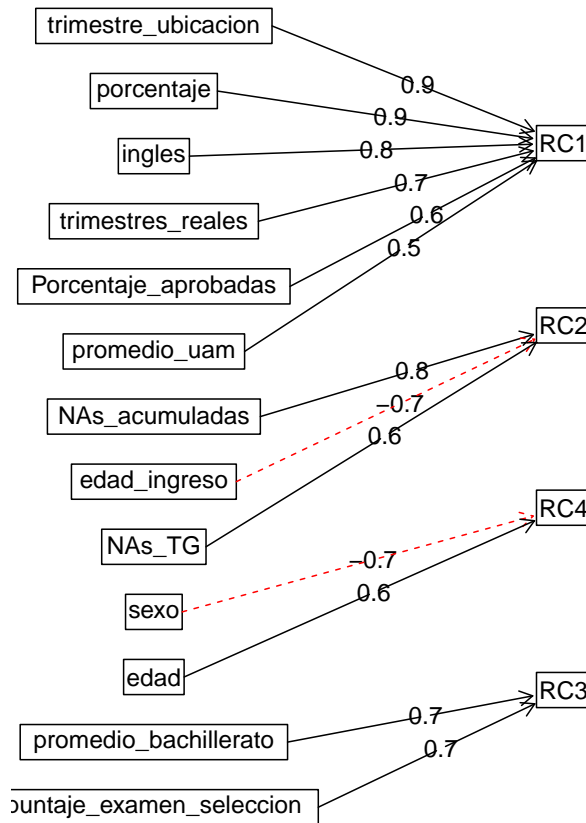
trimestre_ubicacion
0.9
porcentaje
0.9
ingles
0.8
RC1
0.7
trimestres_reales
0.6
Porcentaje_aprobadas
0.5
promedio_uam
RC2
0.8
NAs_acumuladas
−0.7
0.6
edad_ingreso
NAs_TG
RC4
−0.7
sexo
0.6
edad
RC3
0.7
promedio_bachillerato
0.7
puntaje_examen_seleccion